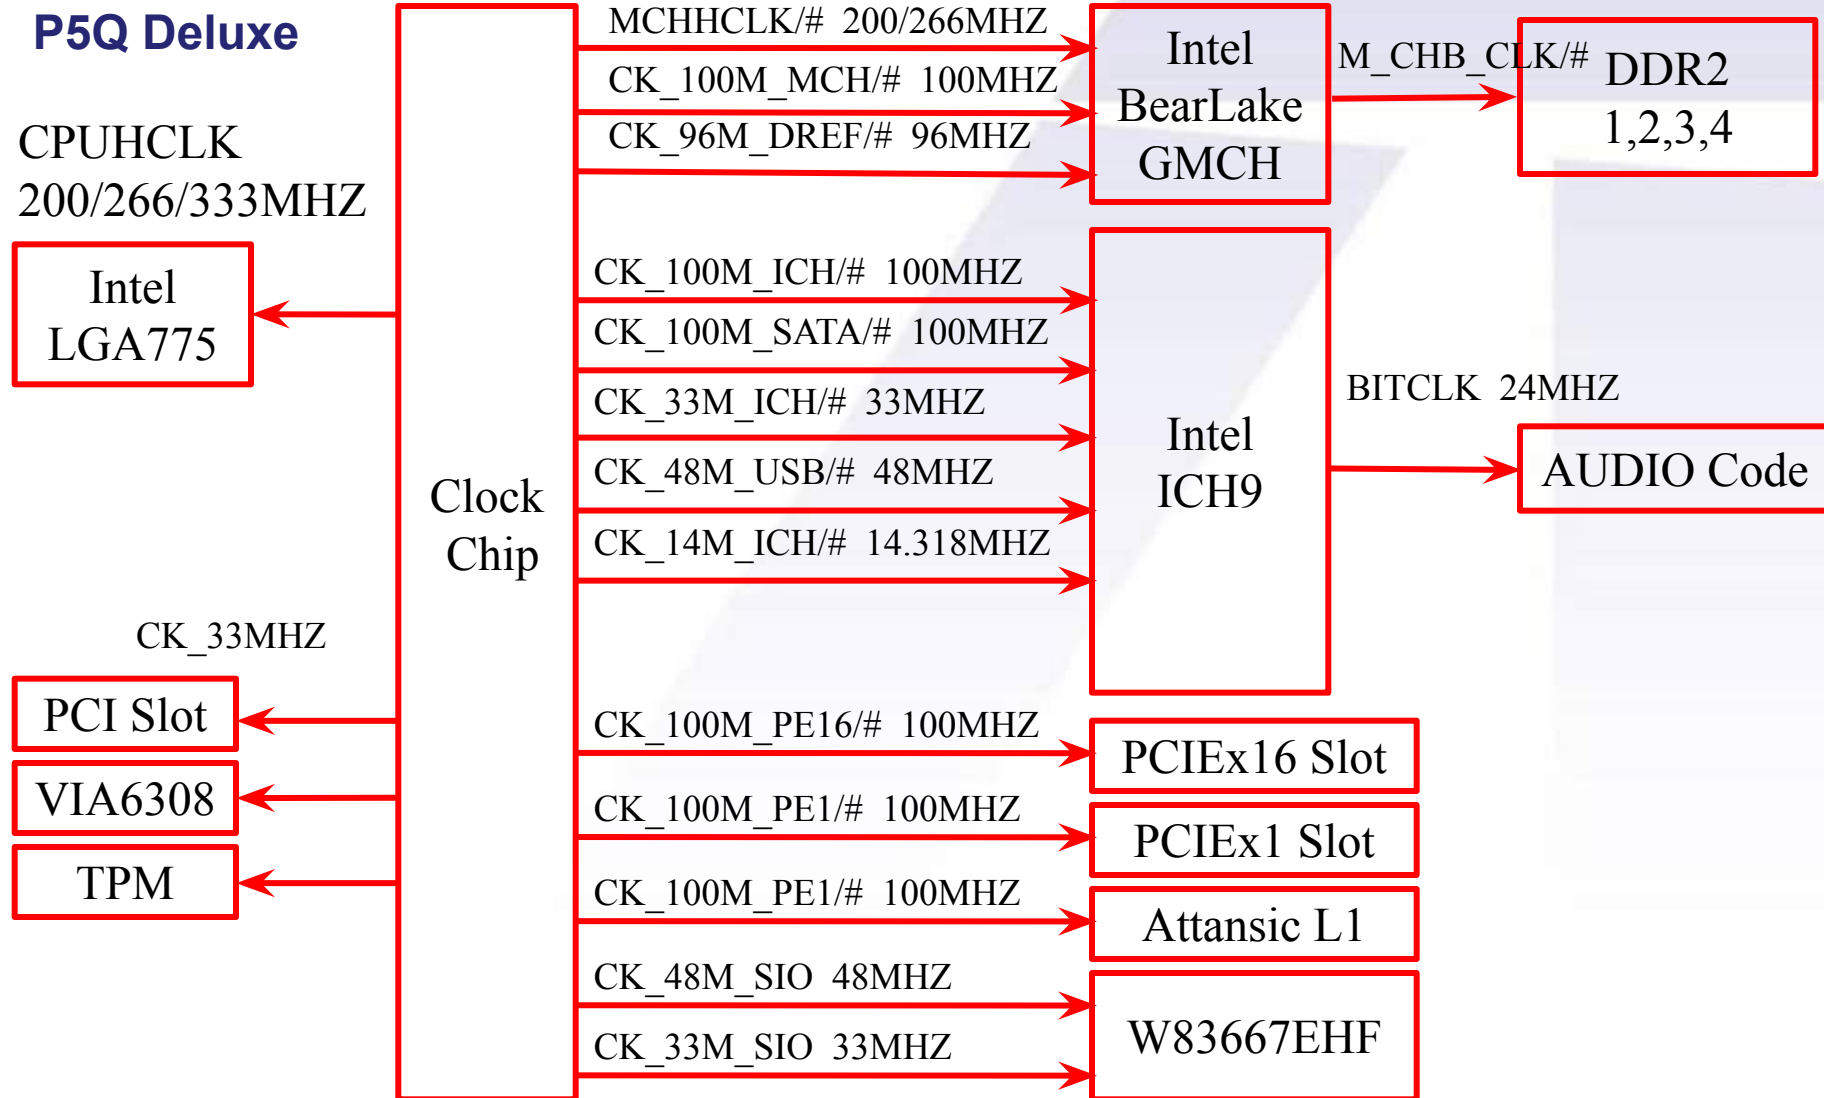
P5Q Deluxe

CPUHCLK 200/266/333MHZ

Intel LGA775

CK_33MHZ

PCI Slot

VIA6308

TPM

Clock Chip

MCHHCLK/# 200/266MHZ

CK_100M_MCH/# 100MHZ

CK_96M_DREF/# 96MHZ

Intel BearLake GMCH

M_CHB_CLK/#

DDR2 1,2,3,4

CK_100M_ICH/# 100MHZ

CK_100M_SATA/# 100MHZ

CK_33M_ICH/# 33MHZ

CK_48M_USB/# 48MHZ

CK_14M_ICH/# 14.318MHZ

Intel ICH9

BITCLK 24MHZ

AUDIO Code

CK_100M_PE16/# 100MHZ

PCIEx16 Slot

CK_100M_PE1/# 100MHZ

PCIEx1 Slot

CK_100M_PE1/# 100MHZ

Attansic L1

CK_48M_SIO 48MHZ

CK_33M_SIO 33MHZ

W83667EHF